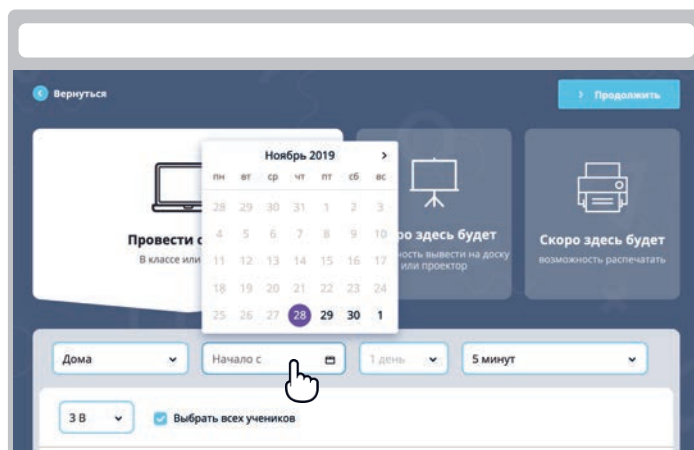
Вернуться

› Продолжить

Ноябрь 2019 ›

| пн | вт | ср | чт | пт | сб | вс |
|---|---|---|---|---|---|---|
| 28 | 29 | 30 | 31 | 1 | 2 | 3 |
| 4 | 5 | 6 | 7 | 8 | 9 | 10 |
| 11 | 12 | 13 | 14 | 15 | 16 | 17 |
| 18 | 19 | 20 | 21 | 22 | 23 | 24 |
| 25 | 26 | 27 | 28 | 29 | 30 | 1 |

Провести с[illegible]
В классе или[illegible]

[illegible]ро здесь будет
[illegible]ность вывести на доску или проектор

Скоро здесь будет
возможность распечатать

Дома

Начало с

1 день

5 минут

3 В

Выбрать всех учеников